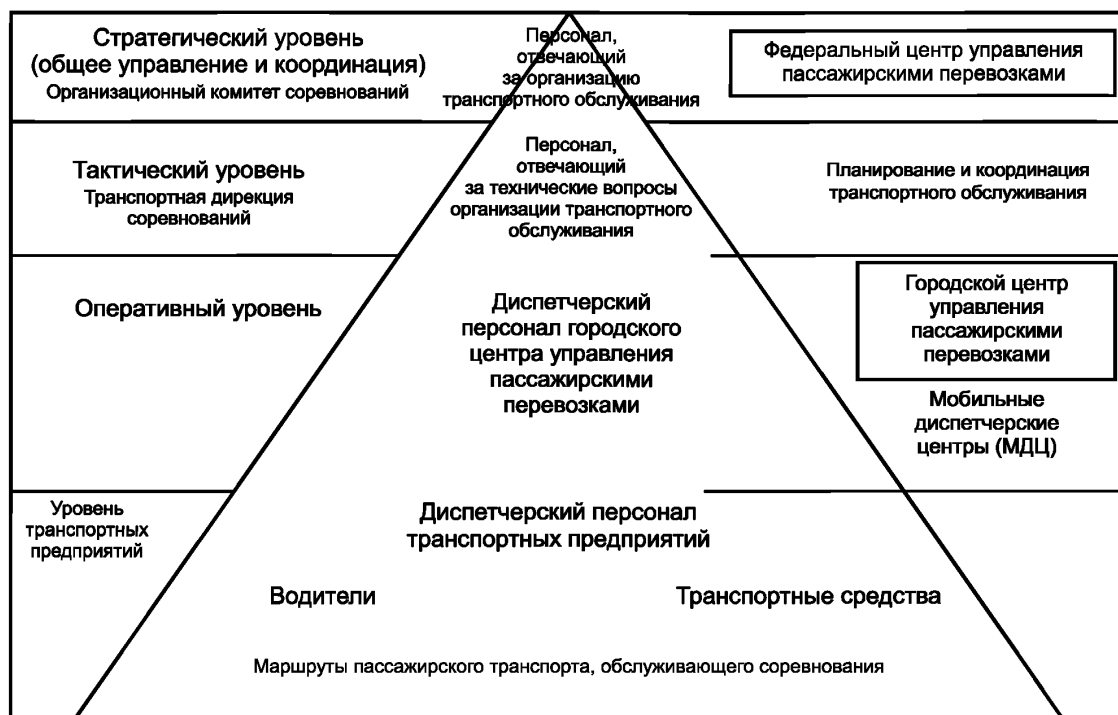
Стратегический уровень (общее управление и координация)
Организационный комитет соревнований

Персонал, отвечающий за организацию транспортного обслуживания

Федеральный центр управления пассажирскими перевозками

Тактический уровень
Транспортная дирекция соревнований

Персонал, отвечающий за технические вопросы организации транспортного обслуживания

Планирование и координация транспортного обслуживания

Оперативный уровень

Диспетчерский персонал городского центра управления пассажирскими перевозками

Городской центр управления пассажирскими перевозками

Мобильные диспетчерские центры (МДЦ)

Уровень транспортных предприятий

Диспетчерский персонал транспортных предприятий

Водители

Транспортные средства

Маршруты пассажирского транспорта, обслуживающего соревнования